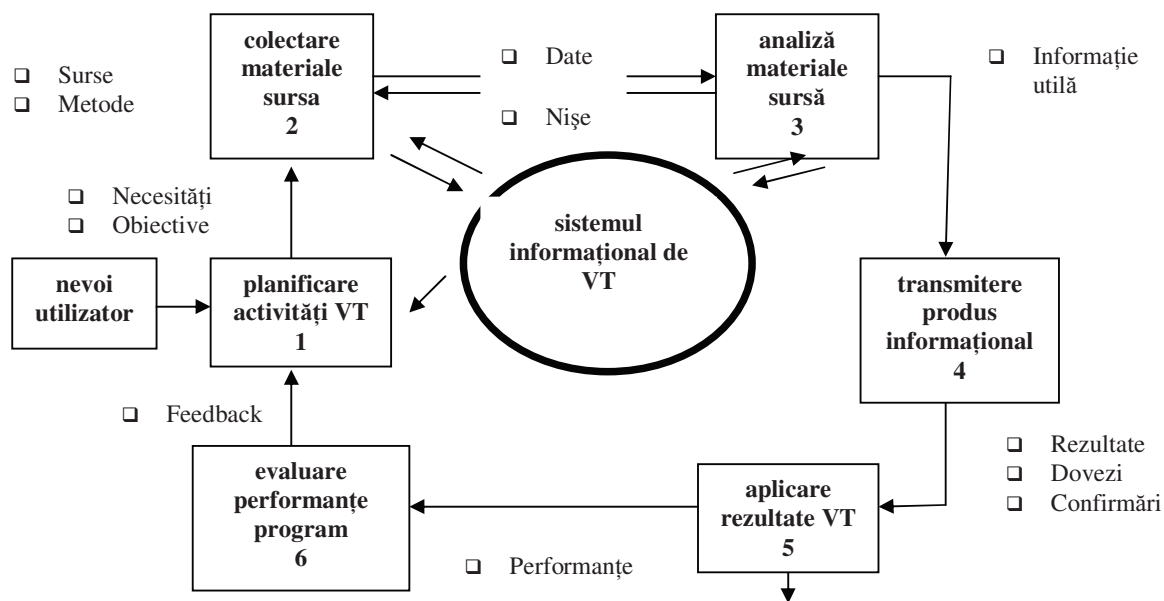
❑ Surse
❑ Metode

colectare materiale sursa
2

❑ Date

❑ Nişe

analiză materiale sursă
3

❑ Informaţie utilă

❑ Necesităţi
❑ Obiective

sistemul informaţional de VT

nevoi utilizator

planificare activităţi VT
1

transmitere produs informaţional
4

❑ Feedback

❑ Rezultate
❑ Dovezi
❑ Confirmări

evaluare performanţe program
6

aplicare rezultate VT
5

❑ Performanţe